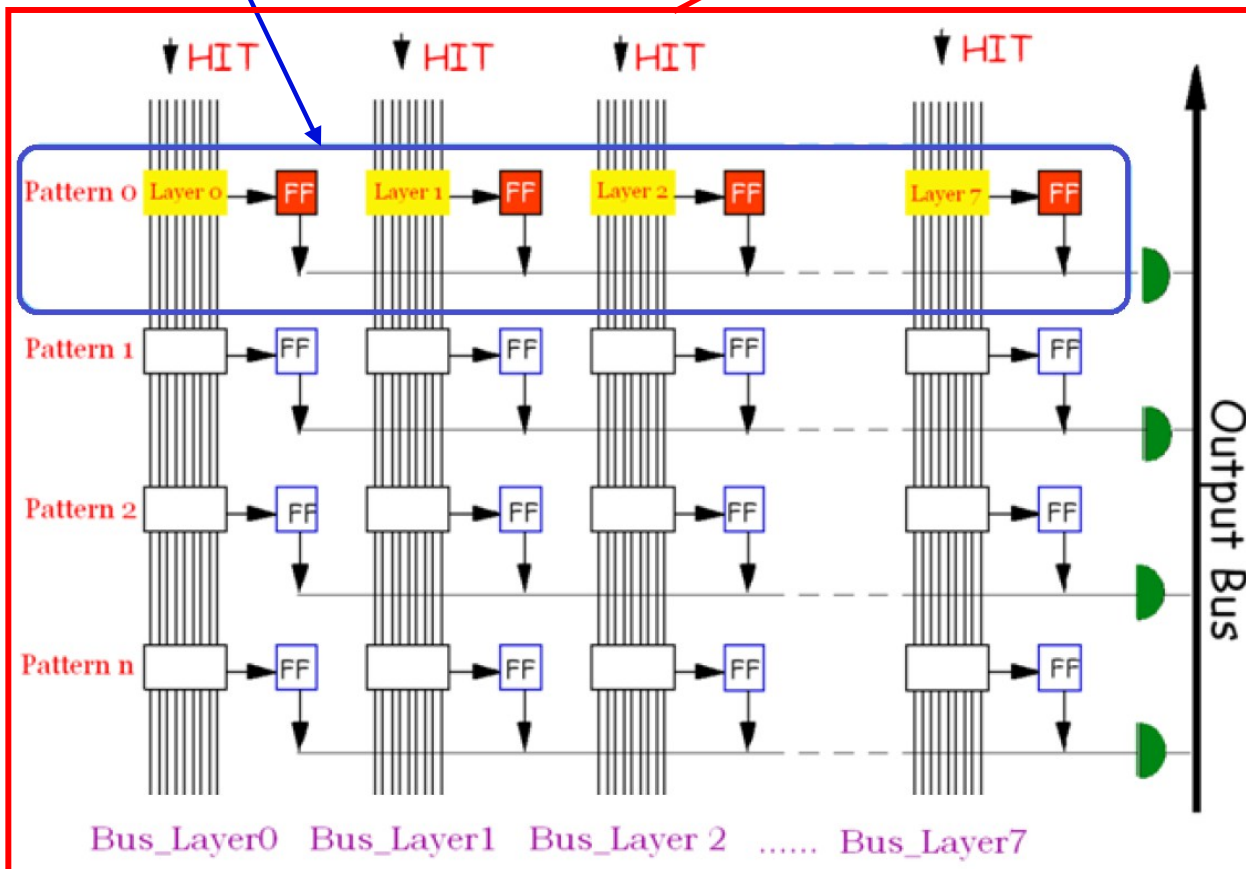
HIT HIT HIT HIT

Pattern 0 Layer 0 FF Layer 1 FF Layer 2 FF Layer 7 FF

Pattern 1 FF FF FF FF

Pattern 2 FF FF FF FF

Pattern n FF FF FF FF

Output Bus

Bus_Layer0 Bus_Layer1 Bus_Layer 2 ...... Bus_Layer7